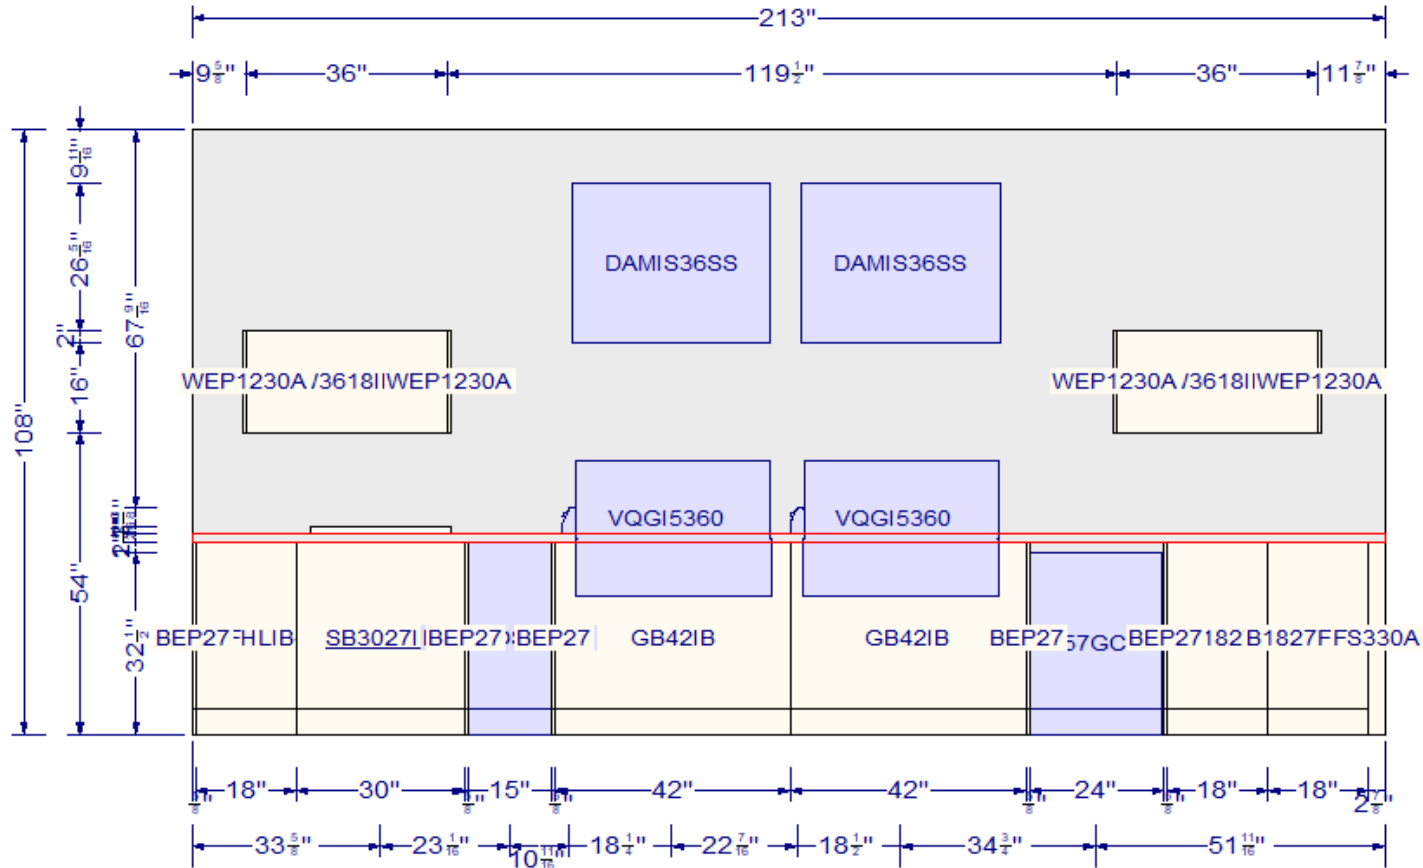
213"

$9\frac{5}{8}$" 36" $119\frac{1}{2}$" 36" $11\frac{7}{8}$"

108"

$9\frac{11}{16}$"

$26\frac{5}{16}$"

2"

16"

54"

$67\frac{9}{16}$"

$32\frac{1}{2}$"

DAMIS36SS

DAMIS36SS

WEP1230A /3618IIWEP1230A

WEP1230A /3618IIWEP1230A

VQGI5360

VQGI5360

BEP27 HLIB SB3027I BEP27 BEP27 GB42IB GB42IB BEP27 57GC BEP27182 B1827FFS330A

18" 30" 15" 42" 42" 24" 18" 18" $2\frac{7}{8}$"

$33\frac{5}{8}$" $23\frac{1}{16}$" $10\frac{11}{16}$" $18\frac{1}{4}$" $22\frac{7}{16}$" $18\frac{1}{2}$" $34\frac{3}{4}$" $51\frac{11}{16}$"